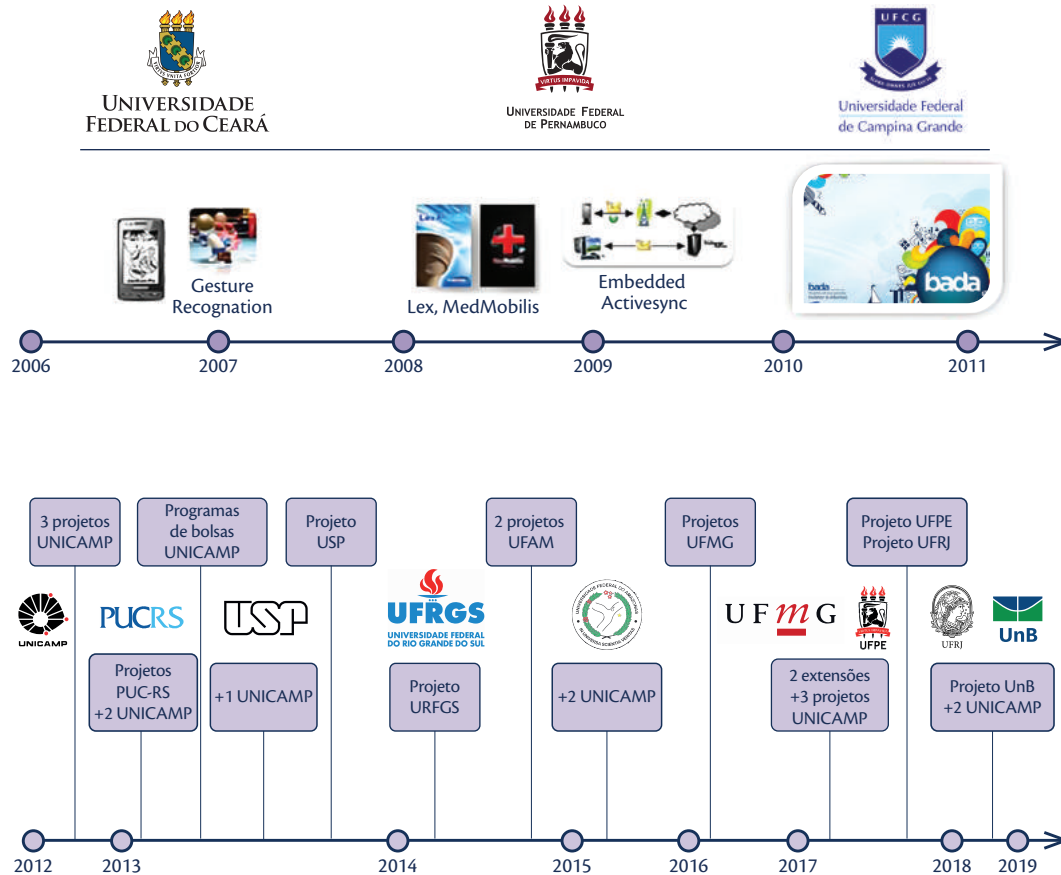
UNIVERSIDADE FEDERAL DO CEARÁ

VIRTUS IMPAVIDA
UNIVERSIDADE FEDERAL DE PERNAMBUCO

UFCG
Universidade Federal de Campina Grande

Gesture Recognation

Lex, MedMobilis

Embedded Activesync

bada

2006
2007
2008
2009
2010
2011

3 projetos UNICAMP

Programas de bolsas UNICAMP

Projeto USP

2 projetos UFAM

Projetos UFMG

Projeto UFPE
Projeto UFRJ

UNICAMP

PUCRS

USP

UFRGS
UNIVERSIDADE FEDERAL DO RIO GRANDE DO SUL

UFMG

UFPE

UFRJ

UnB

Projetos PUC-RS +2 UNICAMP

+1 UNICAMP

Projeto URFGS

+2 UNICAMP

2 extensões +3 projetos UNICAMP

Projeto UnB +2 UNICAMP

2012
2013
2014
2015
2016
2017
2018
2019